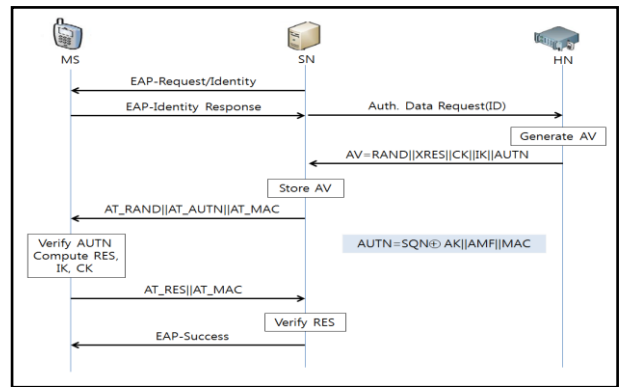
MS

SN

HN

EAP-Request/Identity

EAP-Identity Response

Auth. Data Request(ID)

Generate AV

AV=RAND||XRES||CK||IK||AUTN

Store AV

AT_RAND||AT_AUTN||AT_MAC

Verify AUTN Compute RES, IK, CK

AUTN=SQN$\oplus$ AK||AMF||MAC

AT_RES||AT_MAC

Verify RES

EAP-Success